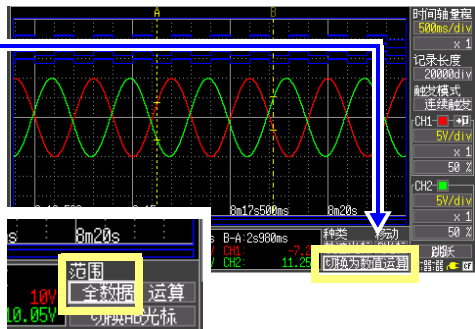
A
B
时间轴量程
500ms/div
x 1
记录长度
20000div
触发模式
连续触发
CH1
5V/div
x 1
50 %
CH2
5V/div
x 1
50 %
8m17s500ms
8m20s
s
8m20s
B-A:2s980ms
CH1
-7.
CH2:
11.2
种类
移动
切换为数值运算
范围
全数据
运算
10V
10.05V
切换AB光标